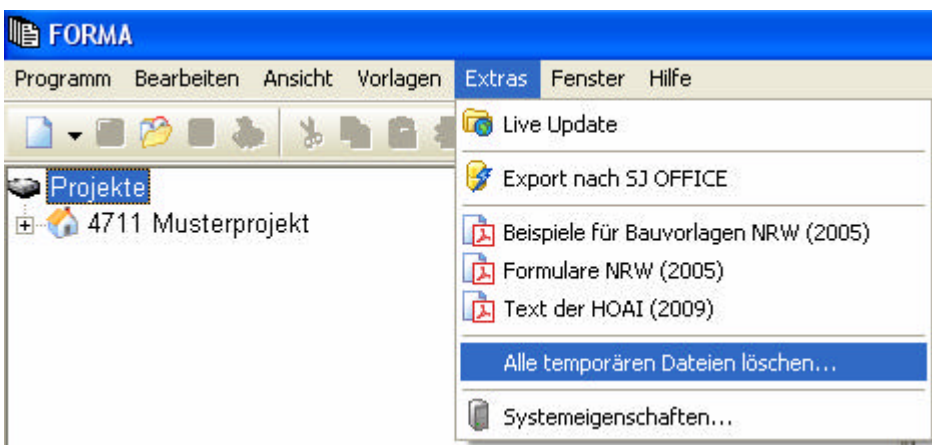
FORMA

Programm Bearbeiten Ansicht Vorlagen Extras Fenster Hilfe

Live Update

Export nach SJ OFFICE

Beispiele für Bauvorlagen NRW (2005)

Formulare NRW (2005)

Text der HOAI (2009)

Alle temporären Dateien löschen...

Systemeigenschaften...

Projekte

4711 Musterprojekt